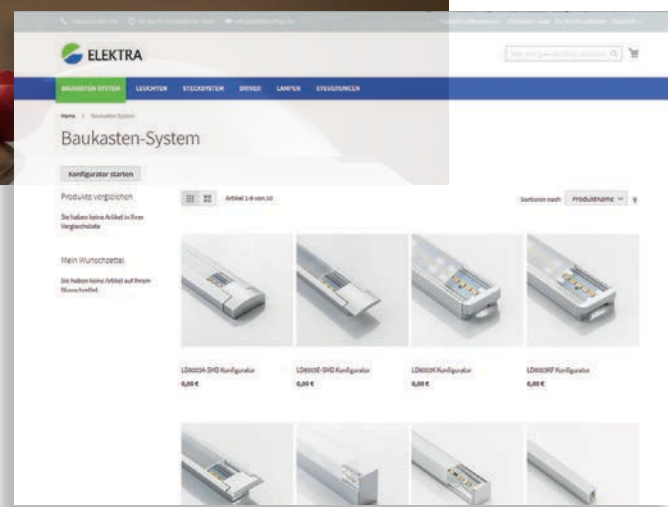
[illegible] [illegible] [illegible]

ELEKTRA

BAUKASTEN-SYSTEM LEUCHTEN STECKSYSTEM DRIVER LAMPEN STEUERUNGEN

Home > Baukasten-System

Baukasten-System

Konfigurator starten

Produkte vergleichen

Sie haben keine Artikel in Ihrer Vergleichsliste

Mein Wunschzettel

Sie haben keine Artikel auf Ihrem Wunschzettel.

Artikel 1-8 von 10

Sortieren nach Produktname

LD0003A-SMD Konfigurator
0,00 €

LD0003T-SMD Konfigurator
0,00 €

LD0003K Konfigurator
0,00 €

LD0003KF Konfigurator
0,00 €